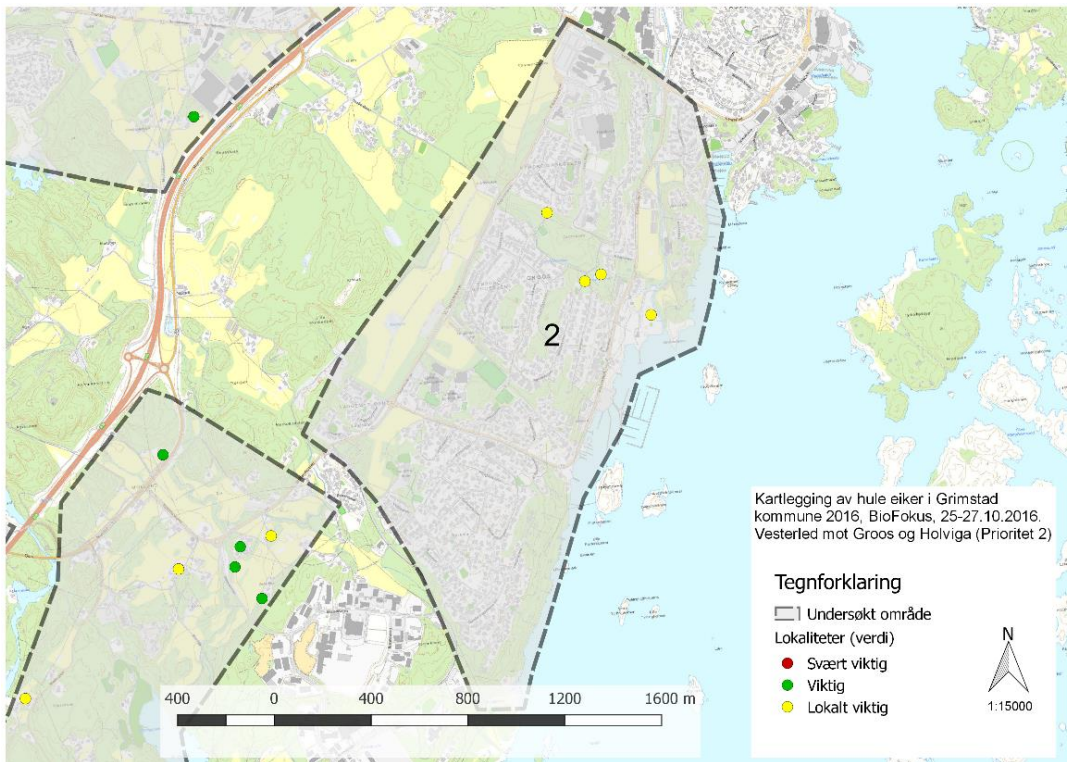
2

Kartlegging av hule eiker i Grimstad kommune 2016, BioFokus, 25-27.10.2016. Vesterled mot Groos og Holviga (Prioritet 2)

Tegnforklaring

Undersøkt område

Lokaliteter (verdi)

Svært viktig

Viktig

Lokalt viktig

N

1:15000

400 0 400 800 1200 1600 m